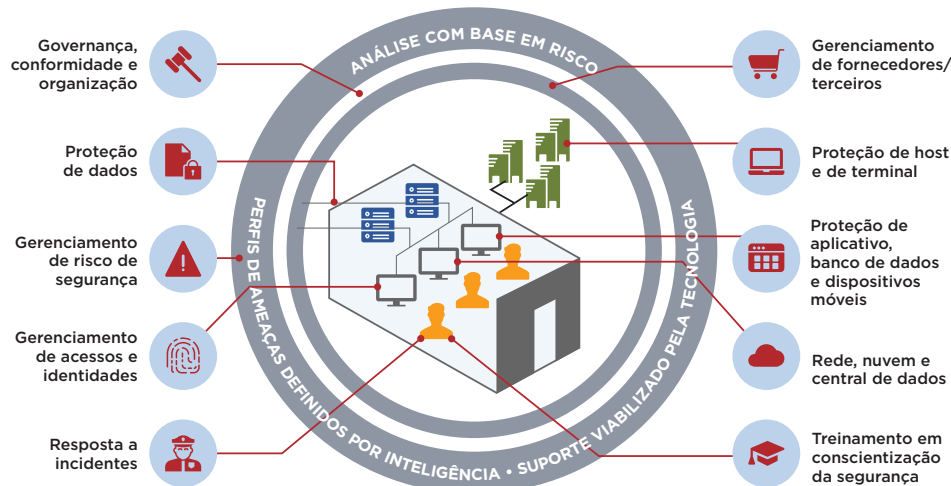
Governança, conformidade e organização

Proteção de dados

Gerenciamento de risco de segurança

Gerenciamento de acessos e identidades

Resposta a incidentes

ANÁLISE COM BASE EM RISCO

PERFIS DE AMEAÇAS DEFINIDOS POR INTELIGÊNCIA • SUPORTE VIABILIZADO PELA TECNOLOGIA

Gerenciamento de fornecedores/ terceiros

Proteção de host e de terminal

Proteção de aplicativo, banco de dados e dispositivos móveis

Rede, nuvem e central de dados

Treinamento em conscientização da segurança